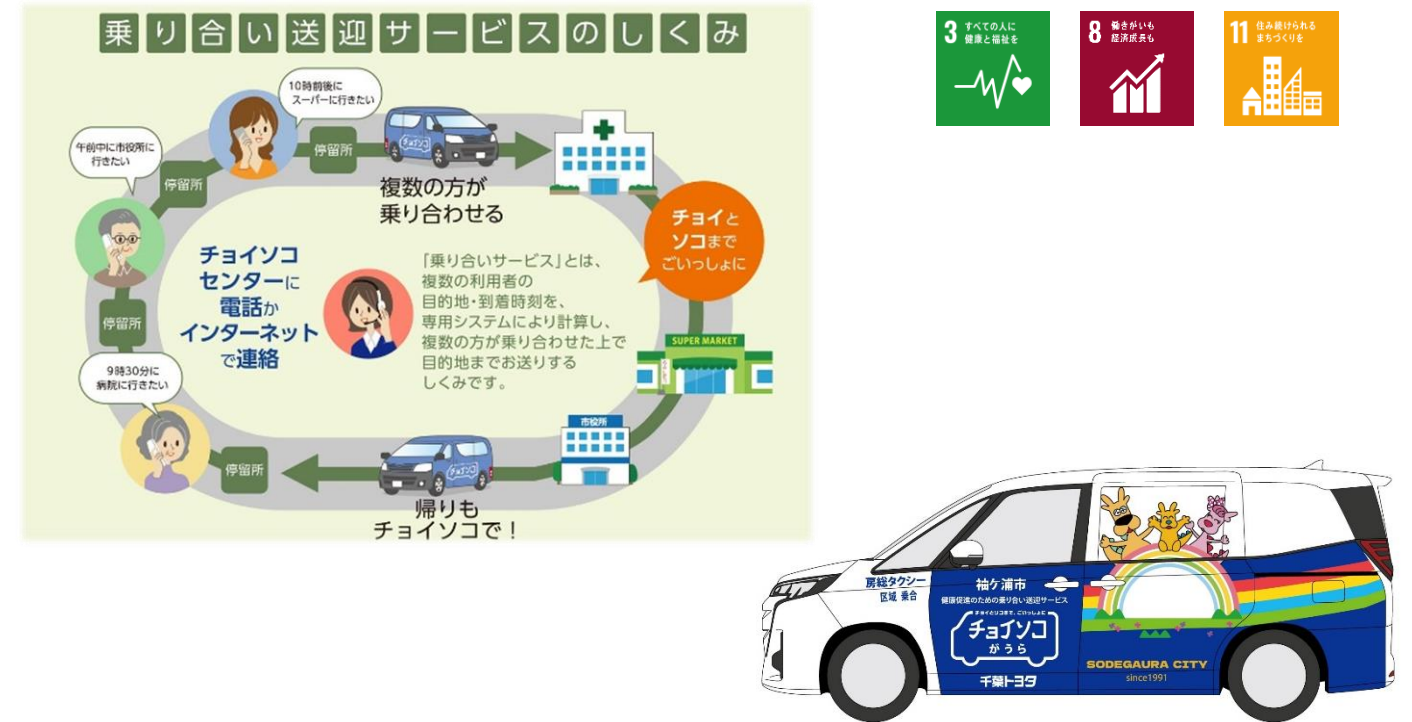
乗り合い送迎サービスのしくみ

10時前後に
スーパーに行きたい

午前中に市役所に
行きたい

停留所

停留所

複数の方が
乗り合わせる

チョイと
ソコまで
ごいっしょに

チョイソコ
センターに
電話か
インターネット
で連絡

「乗り合いサービス」とは、
複数の利用者の
目的地・到着時刻を、
専用システムにより計算し、
複数の方が乗り合わせた上で
目的地までお送りする
しくみです。

停留所

SUPER MARKET

9時30分に
病院に行きたい

市役所

停留所

帰りも
チョイソコで！

3 すべての人に 健康と福祉を

8 働きがいも 経済成長も

11 住み続けられる まちづくりを

房総タクシー
区域 乗合

袖ケ浦市
健康促進のための乗り合い送迎サービス
チョイソコ
がうら

千葉トヨタ

SODEGAURA CITY
since1991